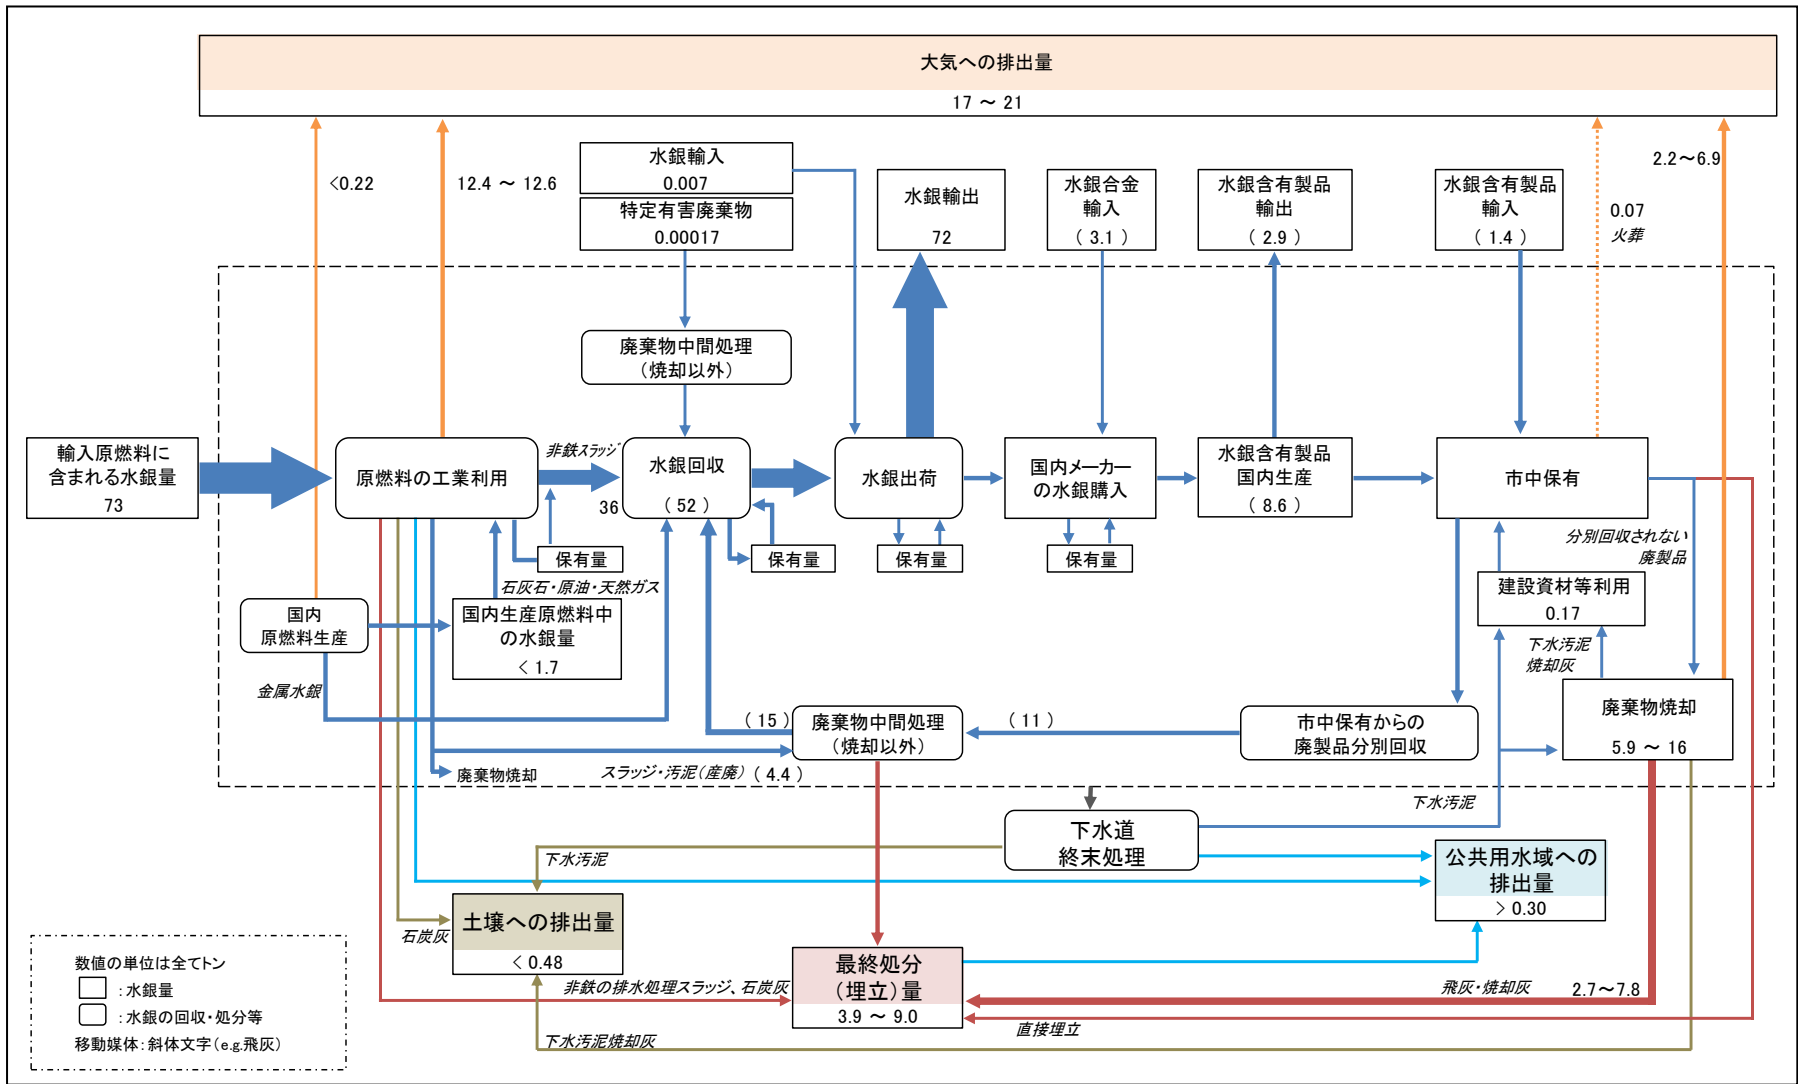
大気への排出量
17 ～ 21

<0.22
12.4 ～ 12.6

水銀輸入
0.007
特定有害廃棄物
0.00017

水銀輸出
72

水銀合金
輸入
（ 3.1 ）

水銀含有製品
輸出
（ 2.9 ）

水銀含有製品
輸入
（ 1.4 ）

0.07
火葬

2.2～6.9

廃棄物中間処理
（焼却以外）

輸入原燃料に
含まれる水銀量
73

原燃料の工業利用

非鉄スラッジ

水銀回収
36 （ 52 ）

水銀出荷

国内メーカー
の水銀購入

水銀含有製品
国内生産
（ 8.6 ）

市中保有

保有量
保有量
保有量
保有量

分別回収されない
廃製品

石灰石・原油・天然ガス

国内
原燃料生産

国内生産原燃料中
の水銀量
＜ 1.7

建設資材等利用
0.17

下水汚泥
焼却灰

金属水銀

（ 15 ）
廃棄物中間処理
（焼却以外）

（ 11 ）

市中保有からの
廃製品分別回収

廃棄物焼却
5.9 ～ 16

廃棄物焼却
スラッジ・汚泥（産廃）（ 4.4 ）

下水汚泥

下水道
終末処理

下水汚泥

公共用水域への
排出量
＞ 0.30

土壌への排出量
＜ 0.48

石炭灰

最終処分
（埋立）量
3.9 ～ 9.0

非鉄の排水処理スラッジ、石炭灰

飛灰・焼却灰
2.7～7.8

直接埋立

下水汚泥焼却灰

数値の単位は全てトン
：水銀量
：水銀の回収・処分等
移動媒体：斜体文字（e.g.飛灰）